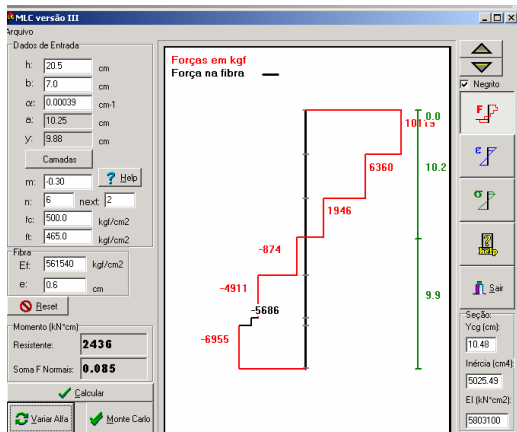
MLC versão III
Arquivo

Dados de Entrada
h: 20.5 cm
b: 7.0 cm
α: 0.00039 cm-1
a: 10.25 cm
y: 9.88 cm
Camadas
m: -0.30 Help
n: 6 next: 2
fc: 500.0 kgf/cm2
ft: 465.0 kgf/cm2

Fibra
Ef: 561540 kgf/cm2
e: 0.6 cm

Reset

Momento (kN*cm)
Resistente: 2436
Soma F Normais: 0.085

Calcular
Variar Alfa
Monte Carlo

Forças em kgf
Força na fibra

10113
6360
1946
-874
-4911
-5686
-6955

0.0
10.2
9.9

Negrito
Help
Sair

Seção:
Ycg (cm):
10.48
Inércia (cm4):
5025.49
EI (kN*cm2):
5803100